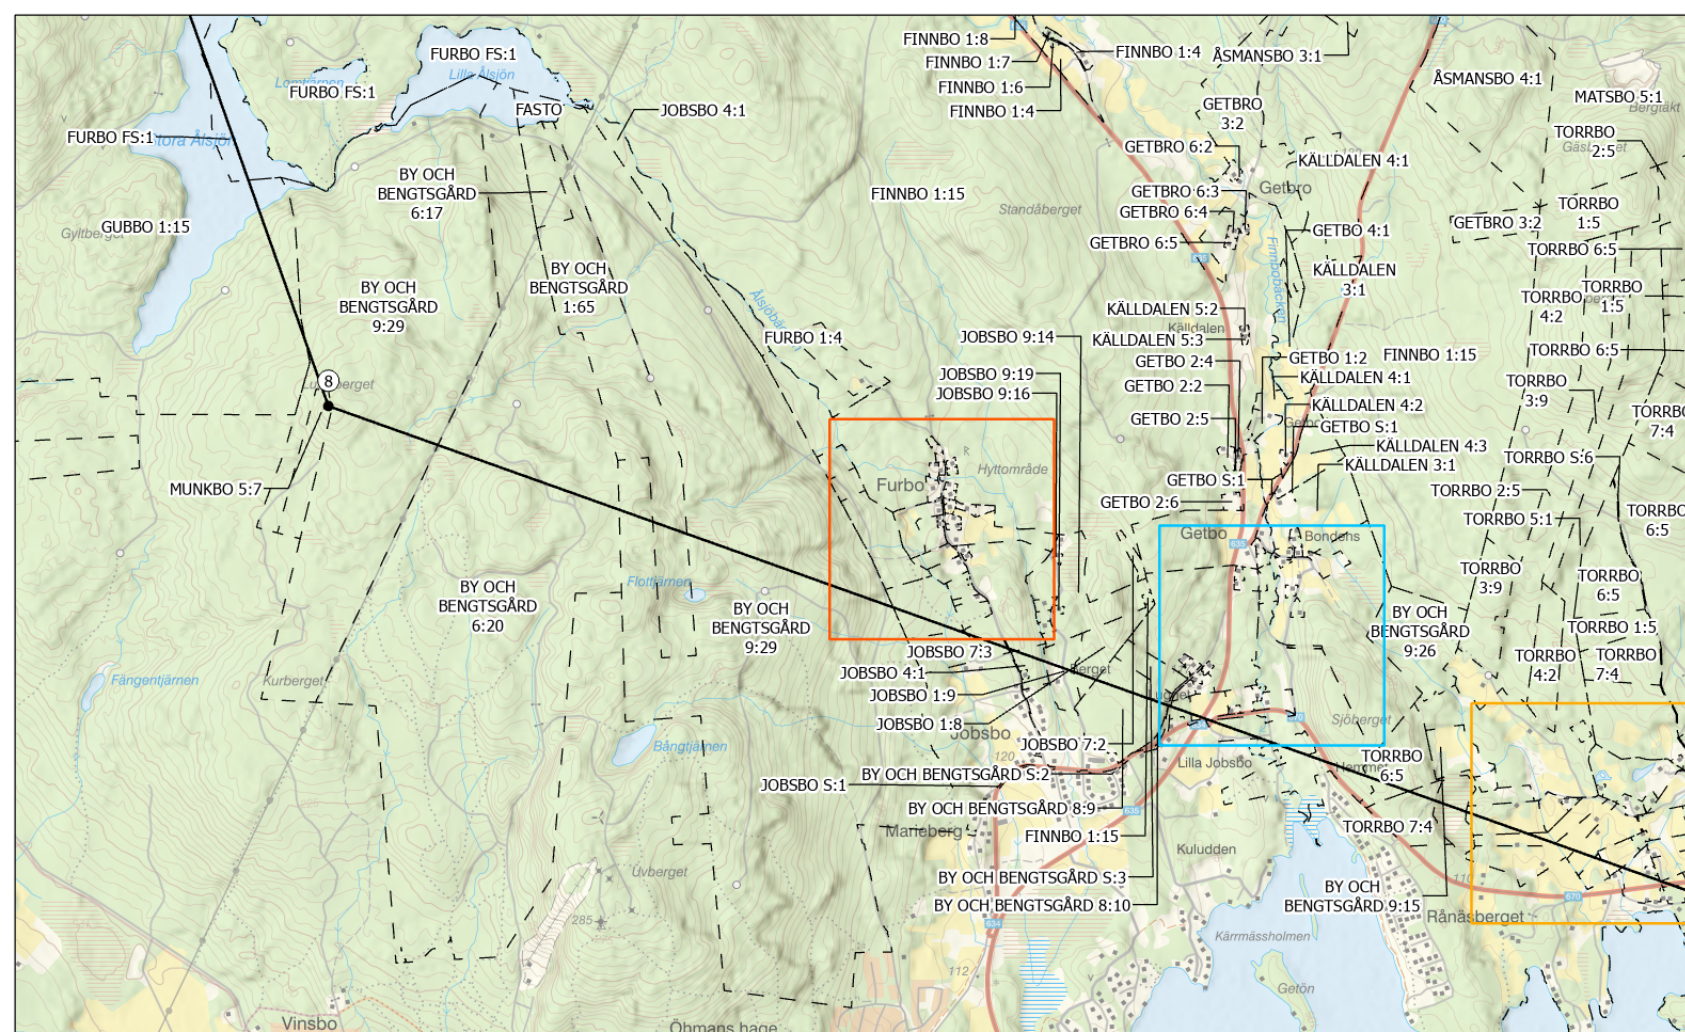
FURBO FS:1
Lilla Älsjön
FURBO FS:1
Lomtjärnen
FURBO FS:1
Stora Älsjön
FASTO
JOBSBO 4:1
FINNBO 1:8
FINNBO 1:7
FINNBO 1:6
FINNBO 1:4
FINNBO 1:4
ÅSMANSBO 3:1
ÅSMANSBO 4:1
MATSBO 5:1
Bergtäkt
GETBRO 3:2
GETBRO 6:2
KÄLLDALEN 4:1
TORRBO 2:5
Gästgivaret
BY OCH BENGTSGÅRD 6:17
GUBBO 1:15
Gyltberget
FINNBO 1:15
Standåberget
GETBRO 6:3
GETBRO 6:4
Getbro
TORRBO 1:5
GETBRO 3:2
GETBO 4:1
GETBRO 6:5
TORRBO 6:5
BY OCH BENGTSGÅRD 9:29
BY OCH BENGTSGÅRD 1:65
Älsjöbäcken
Finnbobäcken
KÄLLDALEN 3:1
TORRBO 4:2
TORRBO 1:5
KÄLLDALEN 5:2
FURBO 1:4
JOBSBO 9:14
KÄLLDALEN 5:3
Källdalen
GETBO 1:2
FINNBO 1:15
TORRBO 6:5
GETBO 2:4
8
Luberget
JOBSBO 9:19
JOBSBO 9:16
GETBO 2:2
KÄLLDALEN 4:1
TORRBO 3:9
KÄLLDALEN 4:2
GETBO 2:5
GETBO S:1
TORRBO 7:4
KÄLLDALEN 4:3
TORRBO S:6
KÄLLDALEN 3:1
Hyttområde
MUNKBO 5:7
Furbo
GETBO S:1
TORRBO 2:5
GETBO 2:6
TORRBO 5:1
TORRBO 6:5
Getbo
Bondens
BY OCH BENGTSGÅRD 6:20
Flottjärnen
TORRBO 3:9
TORRBO 6:5
BY OCH BENGTSGÅRD 9:29
BY OCH BENGTSGÅRD 9:26
TORRBO 1:5
JOBSBO 7:3
TORRBO 4:2
TORRBO 7:4
Fängentjärnen
Kurberget
JOBSBO 4:1
Berget
JOBSBO 1:9
Sjöberget
JOBSBO 1:8
Jobsbo
Bångtjärnen
JOBSBO 7:2
120
TORRBO 6:5
BY OCH BENGTSGÅRD S:2
Lilla Jobsbo
JOBSBO S:1
Hemmet
BY OCH BENGTSGÅRD 8:9
TORRBO 7:4
Marieberg
FINNBO 1:15
Kuludden
Uvberget
BY OCH BENGTSGÅRD S:3
BY OCH BENGTSGÅRD 9:15
BY OCH BENGTSGÅRD 8:10
Rånäsberget
285
Kärrmässholmen
112
Getön
Vinsbo
Öhmans hage